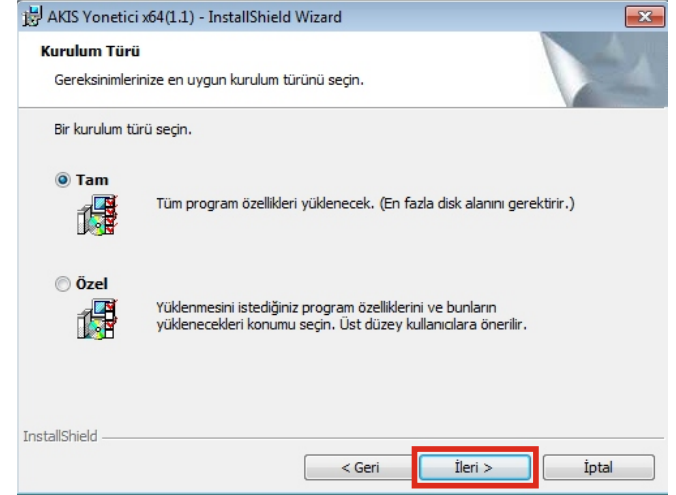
AKIS Yonetici x64(1.1) - InstallShield Wizard

Kurulum Türü

Gereksinimlerinize en uygun kurulum türünü seçin.

Bir kurulum türü seçin.

Tam

Tüm program özellikleri yüklenecek. (En fazla disk alanını gerektirir.)

Özel

Yüklenmesini istediğiniz program özelliklerini ve bunların yüklenecekleri konumu seçin. Üst düzey kullanıcılara önerilir.

InstallShield

< Geri

İleri >

İptal